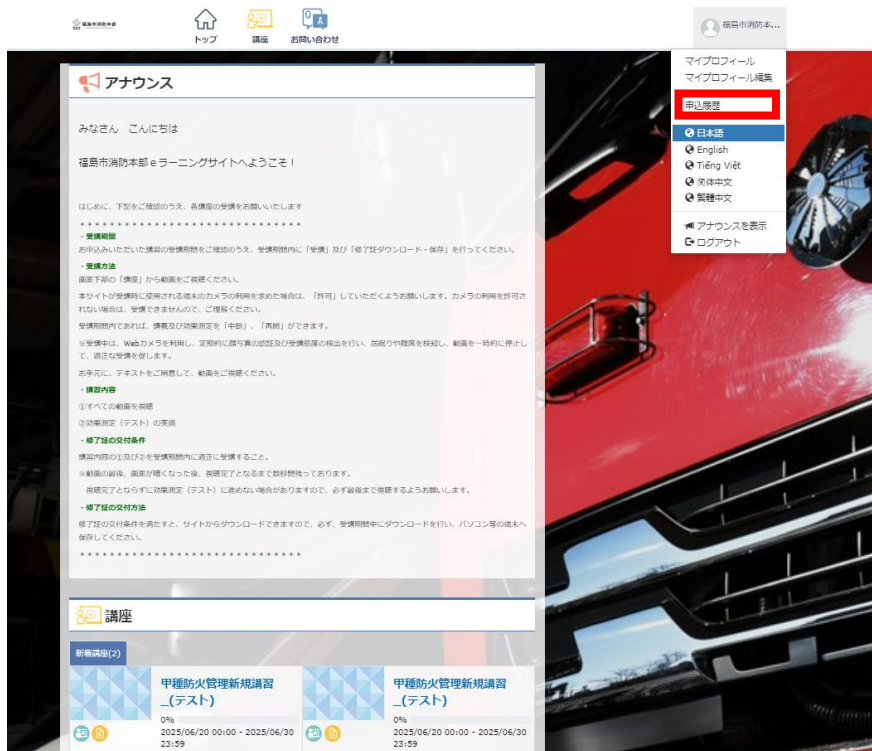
福島市消防本部

トップ　講座　お問い合わせ

福島市消防本...

マイプロフィール
マイプロフィール編集
申込履歴
日本語
English
Tiếng Việt
简体中文
繁體中文
アナウンスを表示
ログアウト

アナウンス

みなさん　こんにちは

福島市消防本部eラーニングサイトへようこそ！

はじめに、下記をご確認のうえ、各講座の受講をお願いいたします

＊＊＊＊＊＊＊＊＊＊＊＊＊＊＊＊＊＊＊＊＊＊＊＊＊＊＊＊＊＊

・受講期間
お申込みいただいた講習の受講期間をご確認のうえ、受講期間内に「受講」及び「修了証ダウンロード・保存」を行ってください。

・受講方法
画面下部の「講座」から動画をご視聴ください。
本サイトが受講時に使用される端末のカメラの利用を求めた場合は、「許可」していただくようお願いします。カメラの利用を許可されない場合は、受講できませんので、ご理解ください。
受講期間内であれば、講義及び効果測定を「中断」、「再開」ができます。
※受講中は、Webカメラを利用し、定期的に顔写真の認証及び受講態度の検出を行い、居眠りや離席を検知し、動画を一時的に停止して、適正な受講を促します。
お手元に、テキストをご用意して、動画をご視聴ください。

・講習内容
①すべての動画を視聴
②効果測定（テスト）の実施

・修了証の交付条件
講習内容の①及び②を受講期間内に適正に受講すること。
※動画の最後、画面が暗くなった後、視聴完了となるまで数秒間待っております。
視聴完了とならずに効果測定（テスト）に進めない場合がありますので、必ず最後まで視聴するようお願いします。

・修了証の交付方法
修了証の交付条件を満たすと、サイトからダウンロードできますので、必ず、受講期間中にダウンロードを行い、パソコン等の端末へ保存してください。

＊＊＊＊＊＊＊＊＊＊＊＊＊＊＊＊＊＊＊＊＊＊＊＊＊＊＊＊＊＊

講座

新着講座(2)

甲種防火管理新規講習_(テスト)
0%
2025/06/20 00:00 - 2025/06/30 23:59

甲種防火管理新規講習_(テスト)
0%
2025/06/20 00:00 - 2025/06/30 23:59